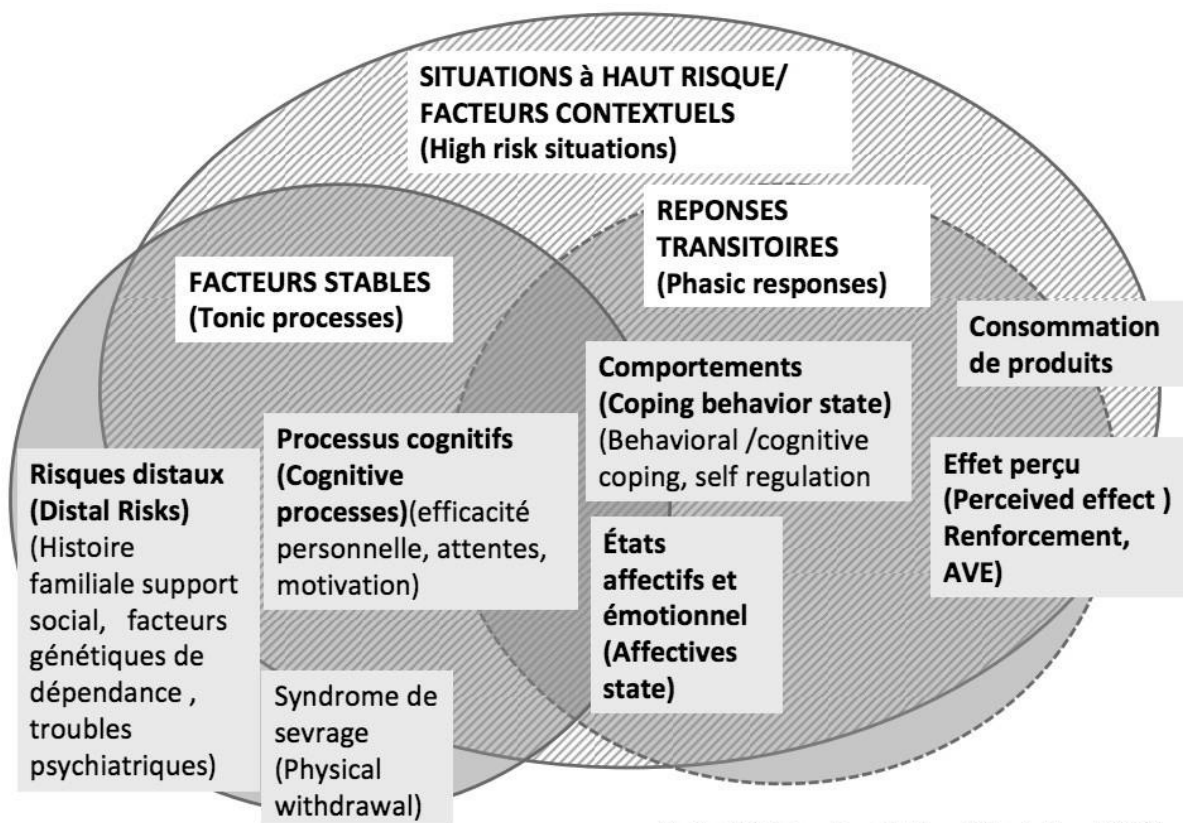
SITUATIONS à HAUT RISQUE/ FACTEURS CONTEXTUELS (High risk situations)

REPONSES TRANSITOIRES (Phasic responses)

FACTEURS STABLES (Tonic processes)

Consommation de produits

Comportements (Coping behavior state) (Behavioral /cognitive coping, self regulation

Processus cognitifs (Cognitive processes)(efficacité personnelle, attentes, motivation)

Risques distaux (Distal Risks) (Histoire familiale support social, facteurs génétiques de dépendance , troubles psychiatriques)

Effet perçu (Perceived effect ) Renforcement, AVE)

États affectifs et émotionnel (Affectives state)

Syndrome de sevrage (Physical withdrawal)